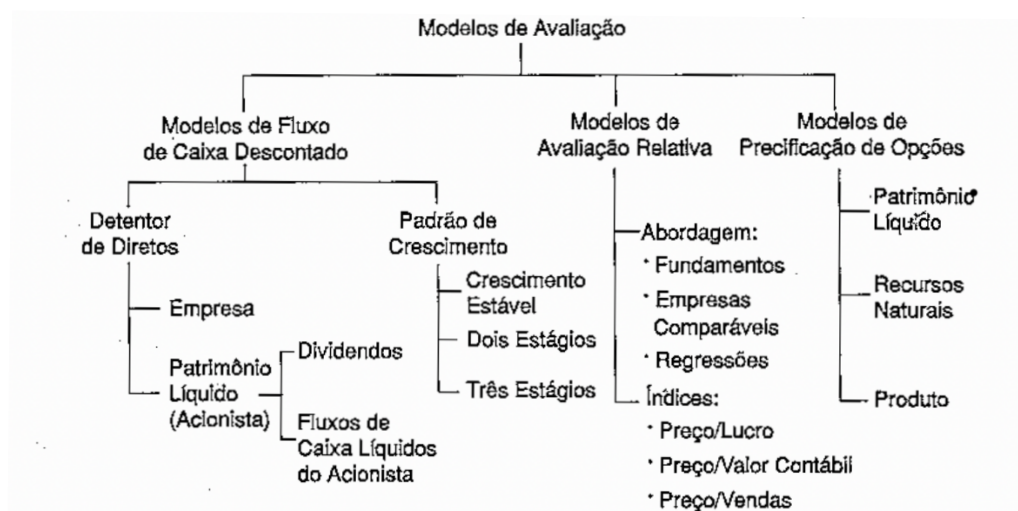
Modelos de Avaliação

Modelos de Fluxo de Caixa Descontado

Detentor de Diretos

Empresa

Patrimônio Líquido (Acionista)

Dividendos

Fluxos de Caixa Líquidos do Acionista

Padrão de Crescimento

Crescimento Estável

Dois Estágios

Três Estágios

Modelos de Avaliação Relativa

Abordagem:
• Fundamentos
• Empresas Comparáveis
• Regressões

Índices:
• Preço/Lucro
• Preço/Valor Contábil
• Preço/Vendas

Modelos de Precificação de Opções

Patrimônio Líquido

Recursos Naturais

Produto